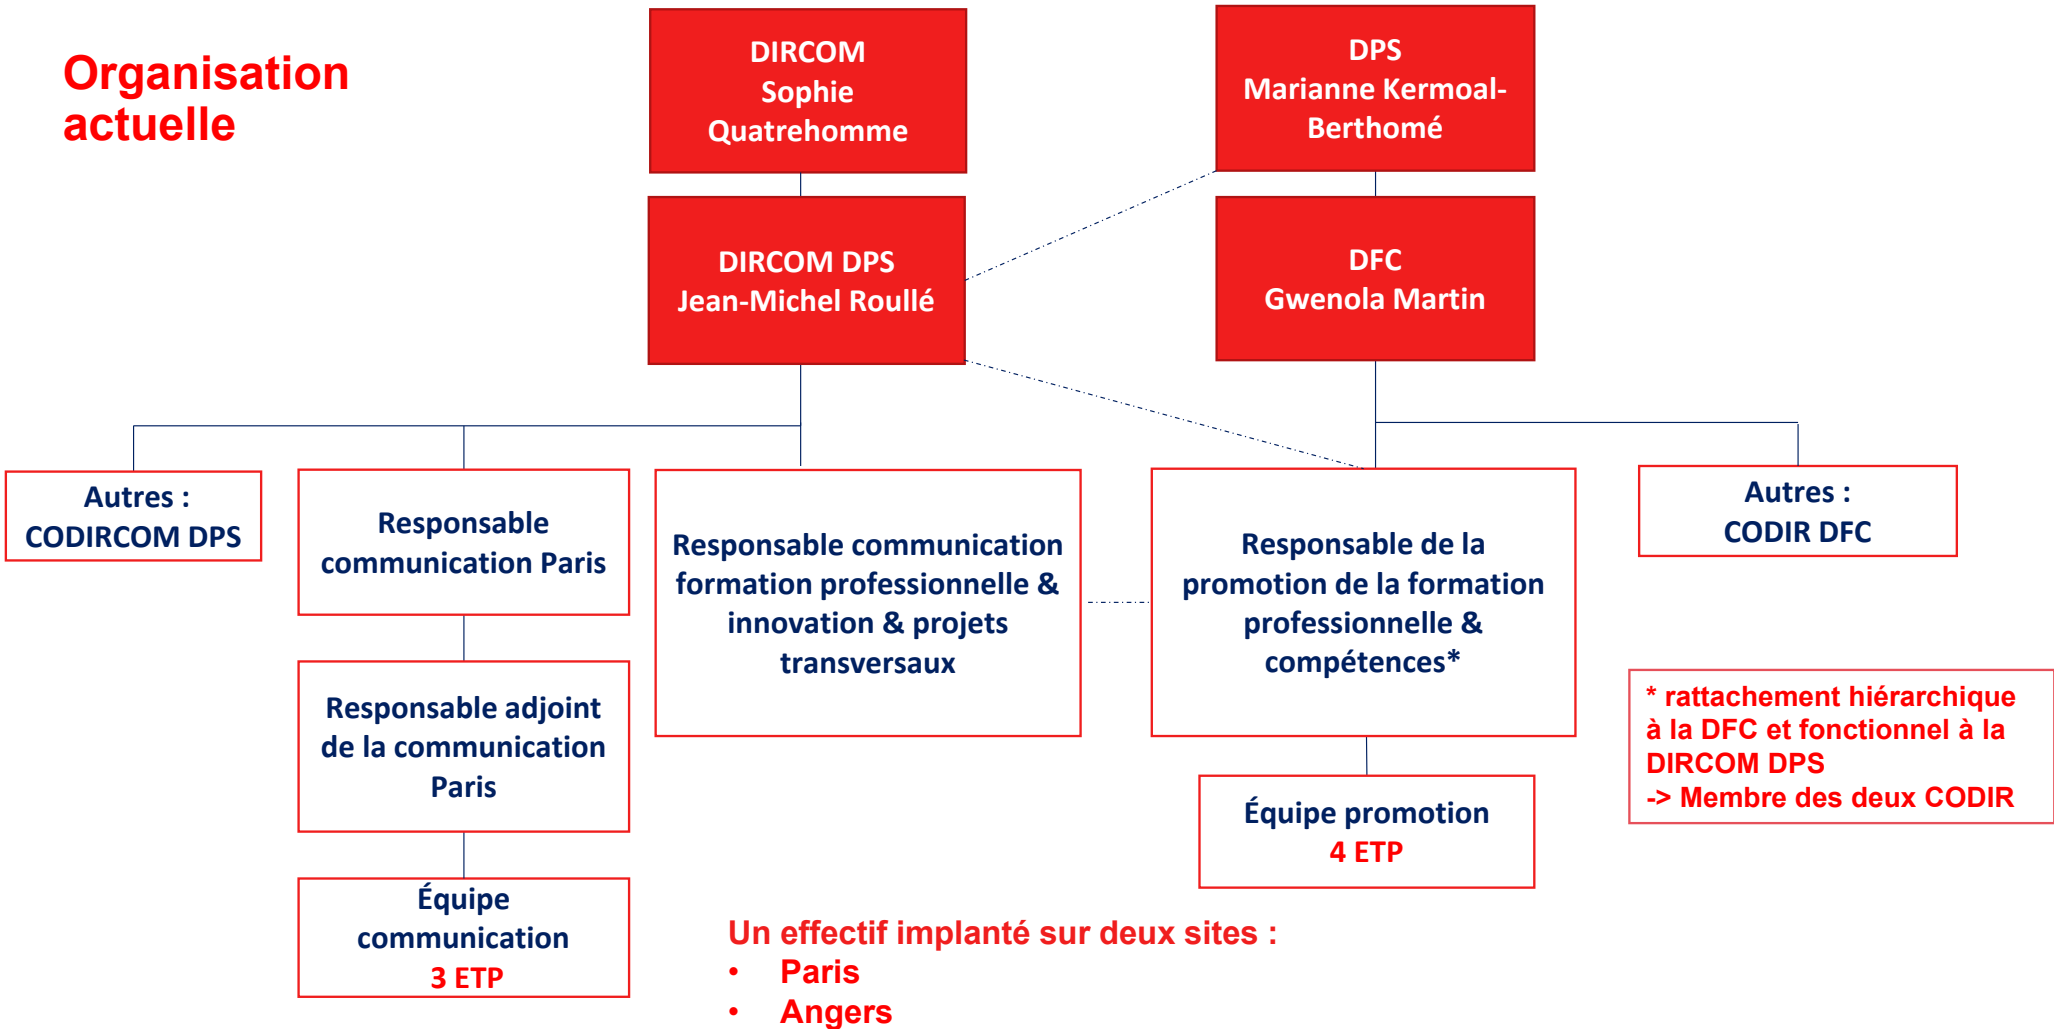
Organisation actuelle

DIRCOM
Sophie Quatrehomme

DPS
Marianne Kermoal-Berthomé

DIRCOM DPS
Jean-Michel Roullé

DFC
Gwenola Martin

Autres :
CODIRCOM DPS

Responsable communication Paris

Responsable communication formation professionnelle & innovation & projets transversaux

Responsable de la promotion de la formation professionnelle & compétences*

Autres :
CODIR DFC

Responsable adjoint de la communication Paris

Équipe communication
3 ETP

Équipe promotion
4 ETP

* rattachement hiérarchique à la DFC et fonctionnel à la DIRCOM DPS
-> Membre des deux CODIR

Un effectif implanté sur deux sites :
• Paris
• Angers